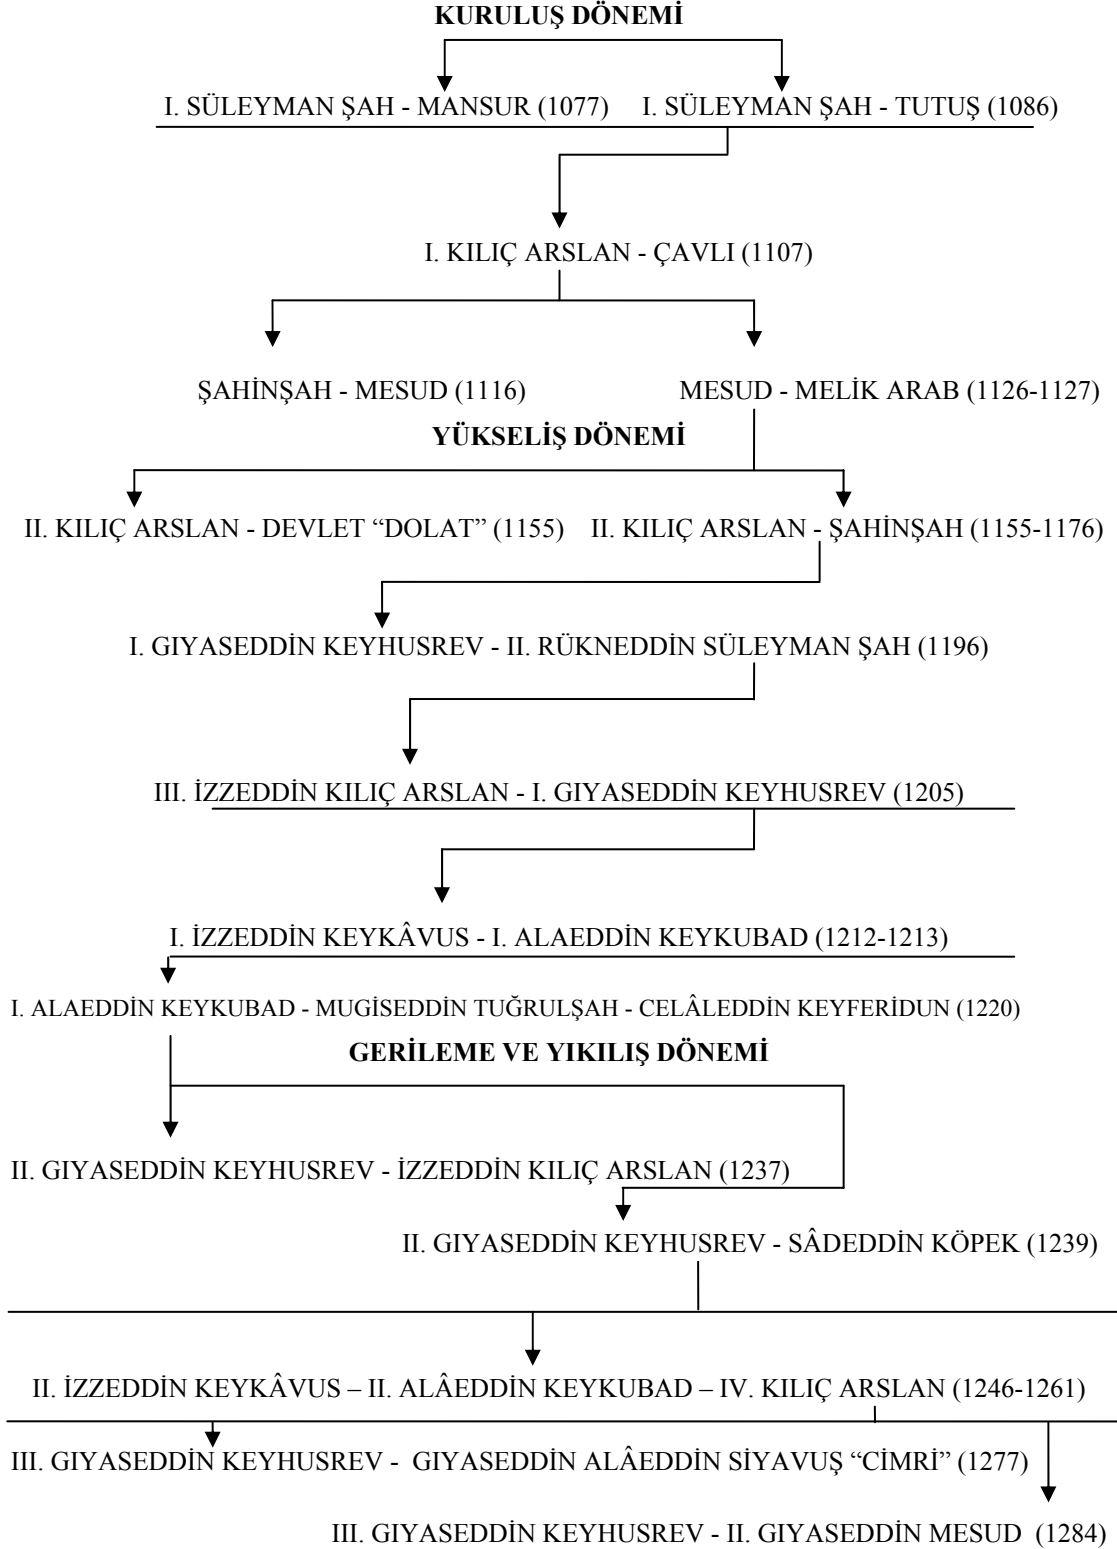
KURULUŞ DÖNEMİ

I. SÜLEYMAN ŞAH - MANSUR (1077)

I. SÜLEYMAN ŞAH - TUTUŞ (1086)

I. KILIÇ ARSLAN - ÇAVLI (1107)

ŞAHİNŞAH - MESUD (1116)

MESUD - MELİK ARAB (1126-1127)

YÜKSELİŞ DÖNEMİ

II. KILIÇ ARSLAN - DEVLET “DOLAT” (1155)

II. KILIÇ ARSLAN - ŞAHİNŞAH (1155-1176)

I. GIYASEDDİN KEYHUSREV - II. RÜKNEDDİN SÜLEYMAN ŞAH (1196)

III. İZZEDDİN KILIÇ ARSLAN - I. GIYASEDDİN KEYHUSREV (1205)

I. İZZEDDİN KEYKÂVUS - I. ALAEDDİN KEYKUBAD (1212-1213)

I. ALAEDDİN KEYKUBAD - MUGİSEDDİN TUĞRULŞAH - CELÂLEDDİN KEYFERİDUN (1220)

GERİLEME VE YIKILIŞ DÖNEMİ

II. GIYASEDDİN KEYHUSREV - İZZEDDİN KILIÇ ARSLAN (1237)

II. GIYASEDDİN KEYHUSREV - SÂDEDDİN KÖPEK (1239)

II. İZZEDDİN KEYKÂVUS – II. ALÂEDDİN KEYKUBAD – IV. KILIÇ ARSLAN (1246-1261)

III. GIYASEDDİN KEYHUSREV - GIYASEDDİN ALÂEDDİN SİYAVUŞ “CİMRİ” (1277)

III. GIYASEDDİN KEYHUSREV - II. GIYASEDDİN MESUD (1284)